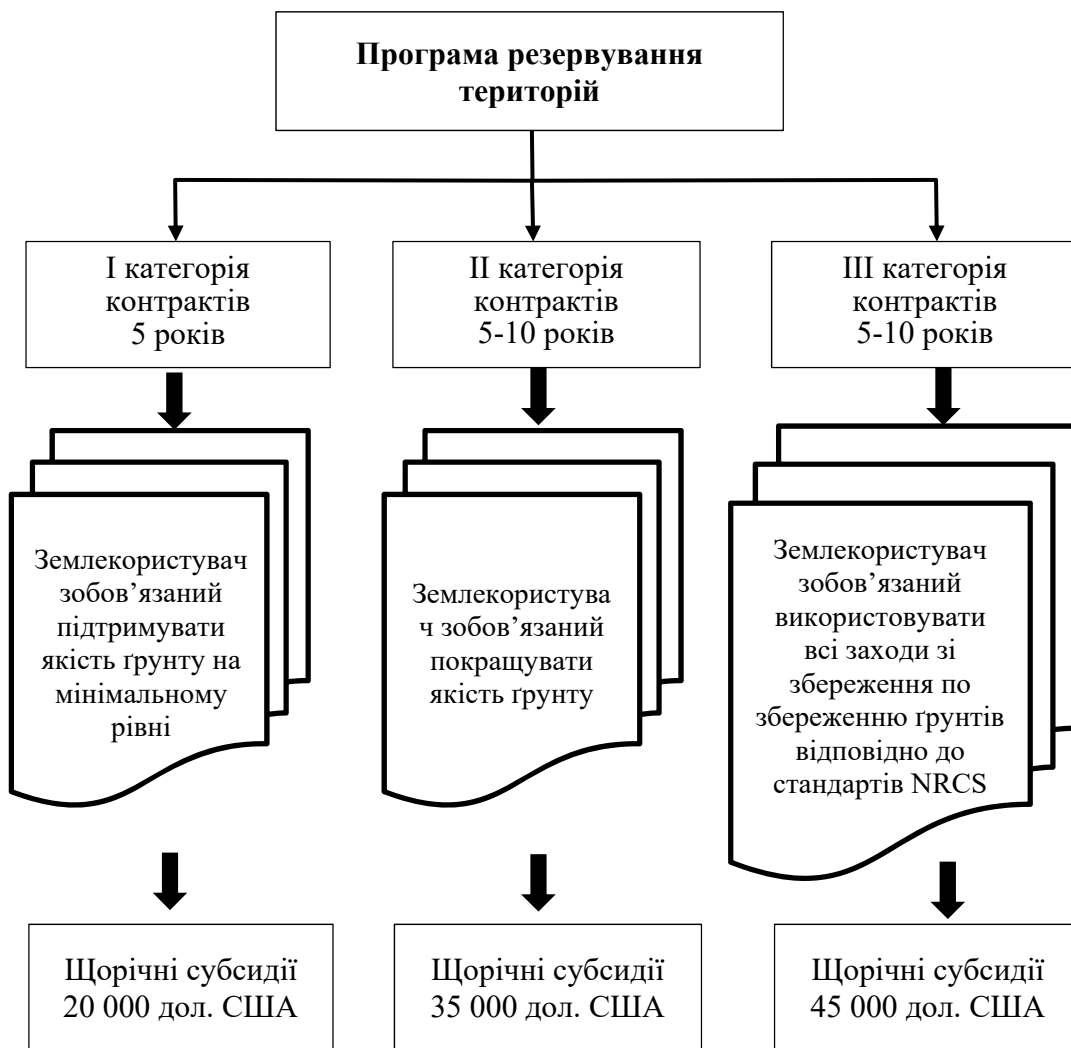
**Програма резервування територій**

I категорія контрактів 5 років

II категорія контрактів 5-10 років

III категорія контрактів 5-10 років

Землекористувач зобов’язаний підтримувати якість ґрунту на мінімальному рівні

Землекористува ч зобов’язаний покращувати якість ґрунту

Землекористувач зобов’язаний використовувати всі заходи зі збереження по збереженню ґрунтів відповідно до стандартів NRCS

Щорічні субсидії 20 000 дол. США

Щорічні субсидії 35 000 дол. США

Щорічні субсидії 45 000 дол. США